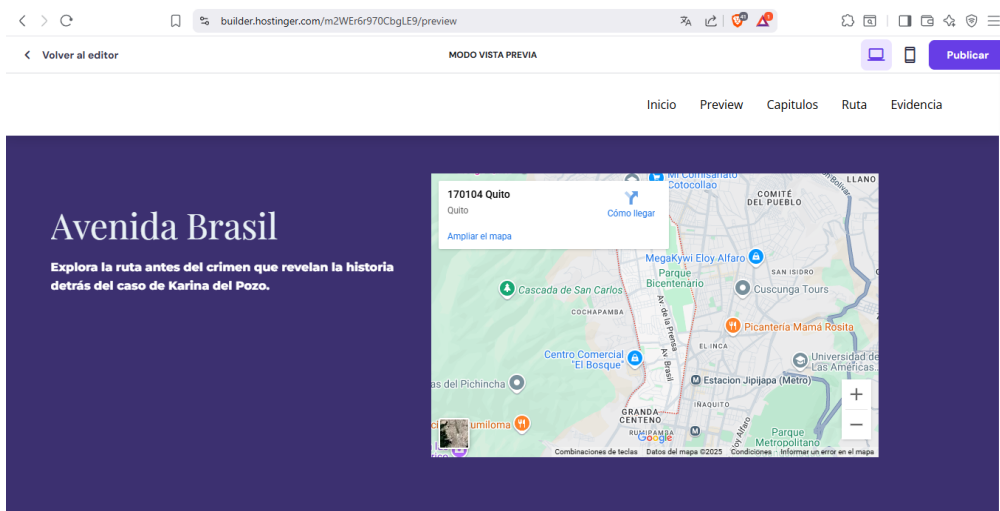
builder.hostinger.com/m2WEr6r970CbgLE9/preview

Volver al editor

MODO VISTA PREVIA

Publicar

Inicio Preview Capitulos Ruta Evidencia

Avenida Brasil

Explora la ruta antes del crimen que revelan la historia detrás del caso de Karina del Pozo.

170104 Quito
Quito
Cómo llegar
Ampliar el mapa

Mi Comisariato Cotocollao
LLANO
COMITÉ DEL PUEBLO
MegaKywi Eloy Alfaro
Parque Bicentenario
SAN ISIDRO
Cascada de San Carlos
Cuscunga Tours
COCHAPAMBA
Av. de la Prensa
Picantería Mamá Rosita
EL INCA
Centro Comercial "El Bosque"
Av. Brasil
Universidad de las Américas...
as del Pichincha
Estacion Jipijapa (Metro)
IÑAQUITO
GRANDA CENTENO
umiloma
RUMIPAMBA
Parque Metropolitano
Google
Combinaciones de teclas Datos del mapa ©2025 Condiciones Informar un error en el mapa